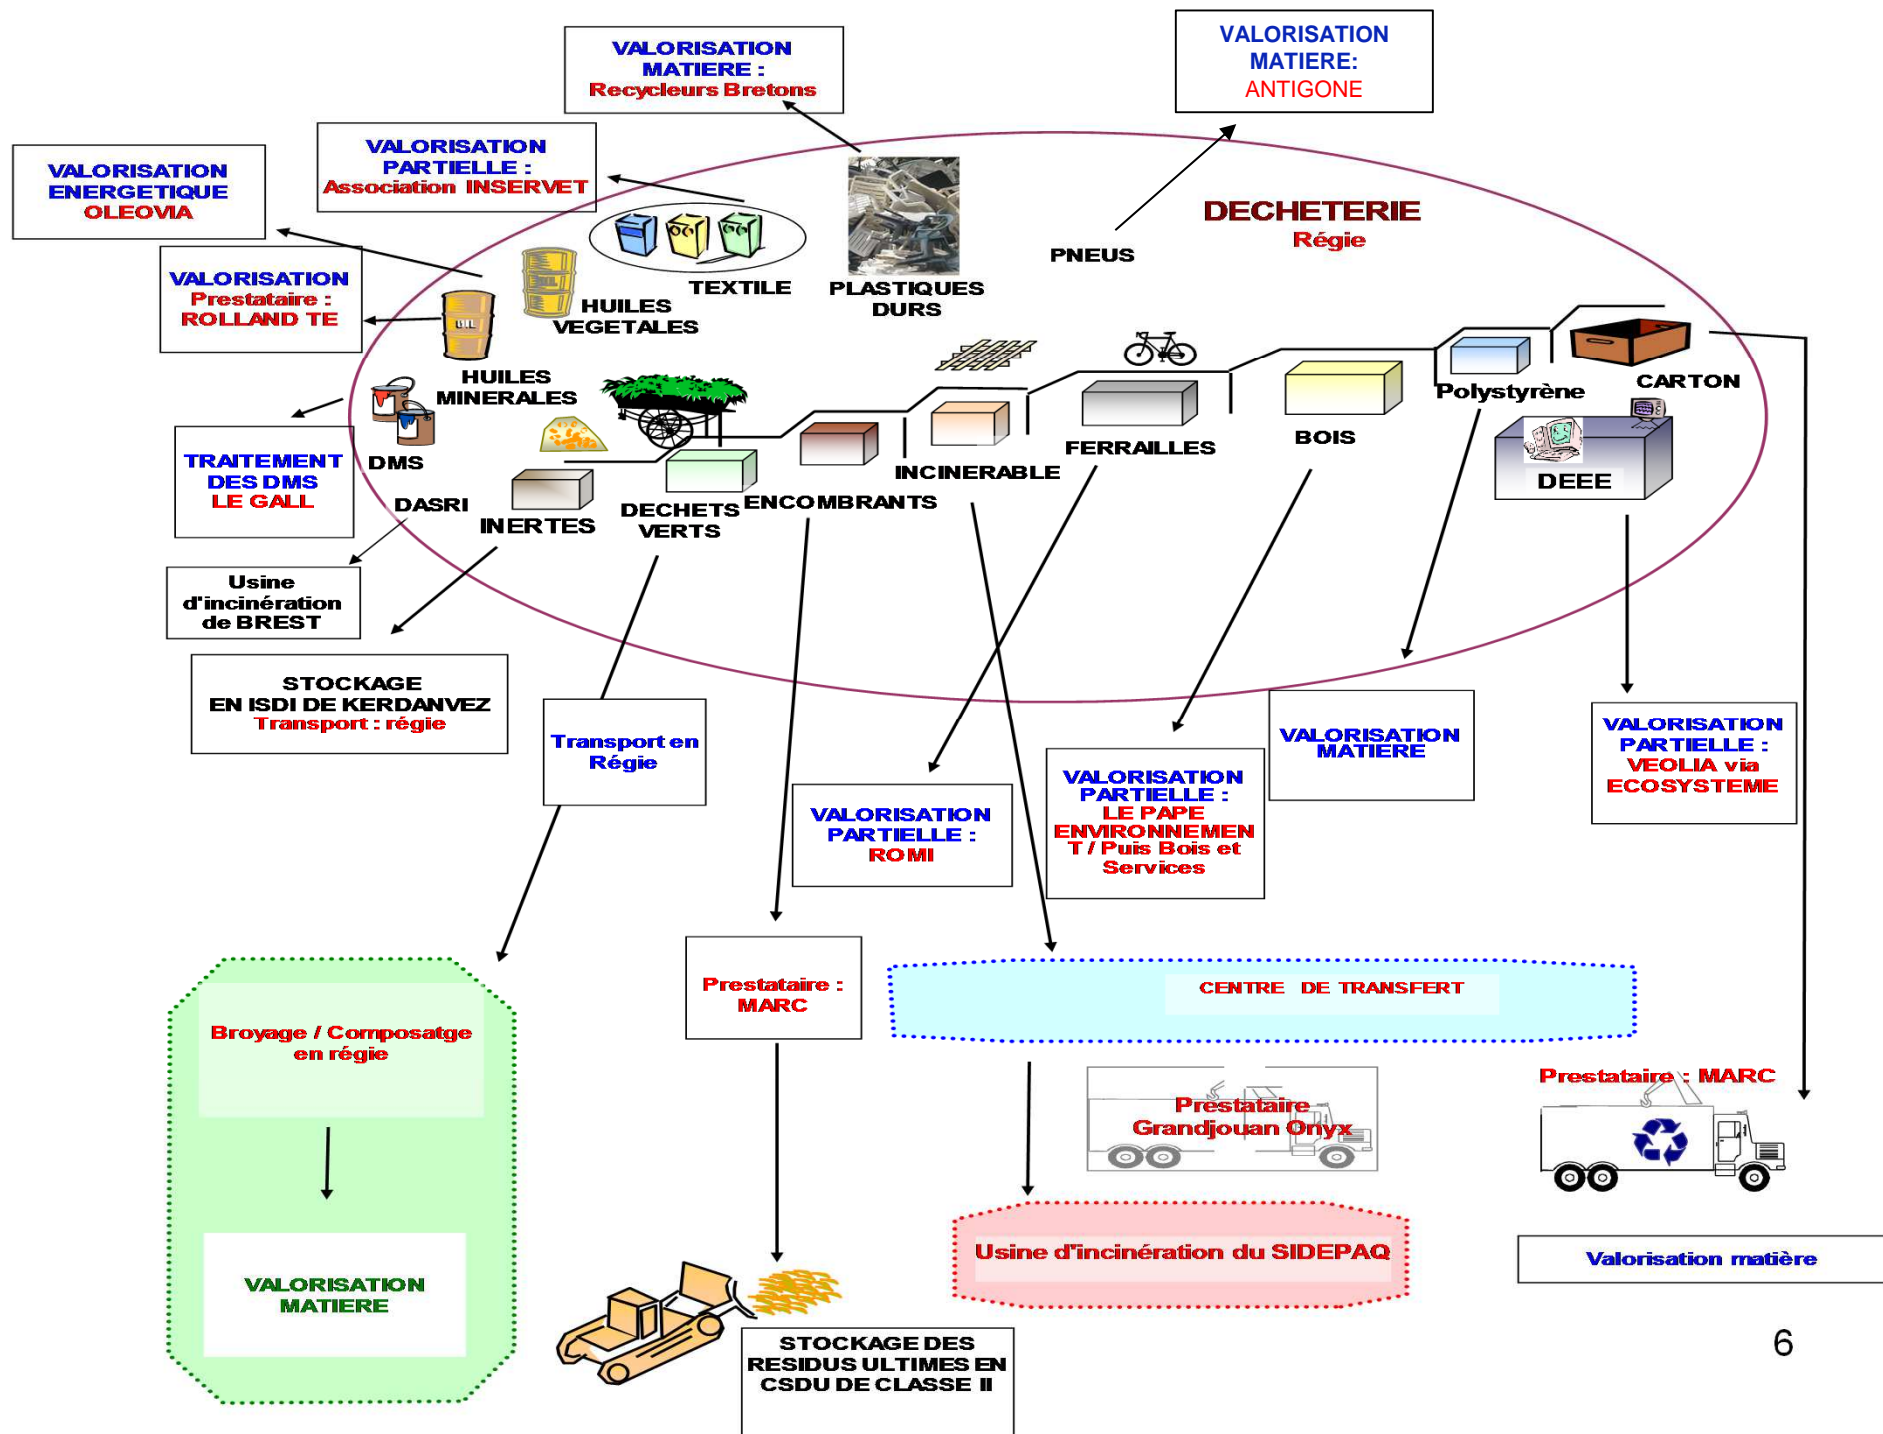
VALORISATION MATIERE : Recycleurs Bretons

VALORISATION MATIERE: ANTIGONE

VALORISATION ENERGETIQUE OLEOVIA

VALORISATION PARTIELLE : Association INSERVET

DECHETERIE
Régie

PNEUS

VALORISATION Prestataire : ROLLAND TE

TEXTILE

PLASTIQUES DURS

HUILES VEGETALES

HUILES MINERALES

DMS

TRAITEMENT DES DMS LE GALL

DASRI

INERTES

DECHETS VERTS

ENCOMBRANTS

INCINERABLE

FERRAILLES

BOIS

Polystyrène

CARTON

DEEE

Usine d'incinération de BREST

STOCKAGE EN ISDI DE KERDANVEZ Transport : régie

Transport en Régie

VALORISATION PARTIELLE : ROMI

VALORISATION PARTIELLE : LE PAPE ENVIRONNEMENT / Puis Bois et Services

VALORISATION MATIERE

VALORISATION PARTIELLE : VEOLIA via ECOSYSTEME

Prestataire : MARC

CENTRE DE TRANSFERT

Broyage / Composatge en régie

VALORISATION MATIERE

Prestataire Grandjouan Onyx

Prestataire : MARC

Usine d'incinération du SIDEPAQ

Valorisation matière

STOCKAGE DES RESIDUS ULTIMES EN CSDU DE CLASSE II

6